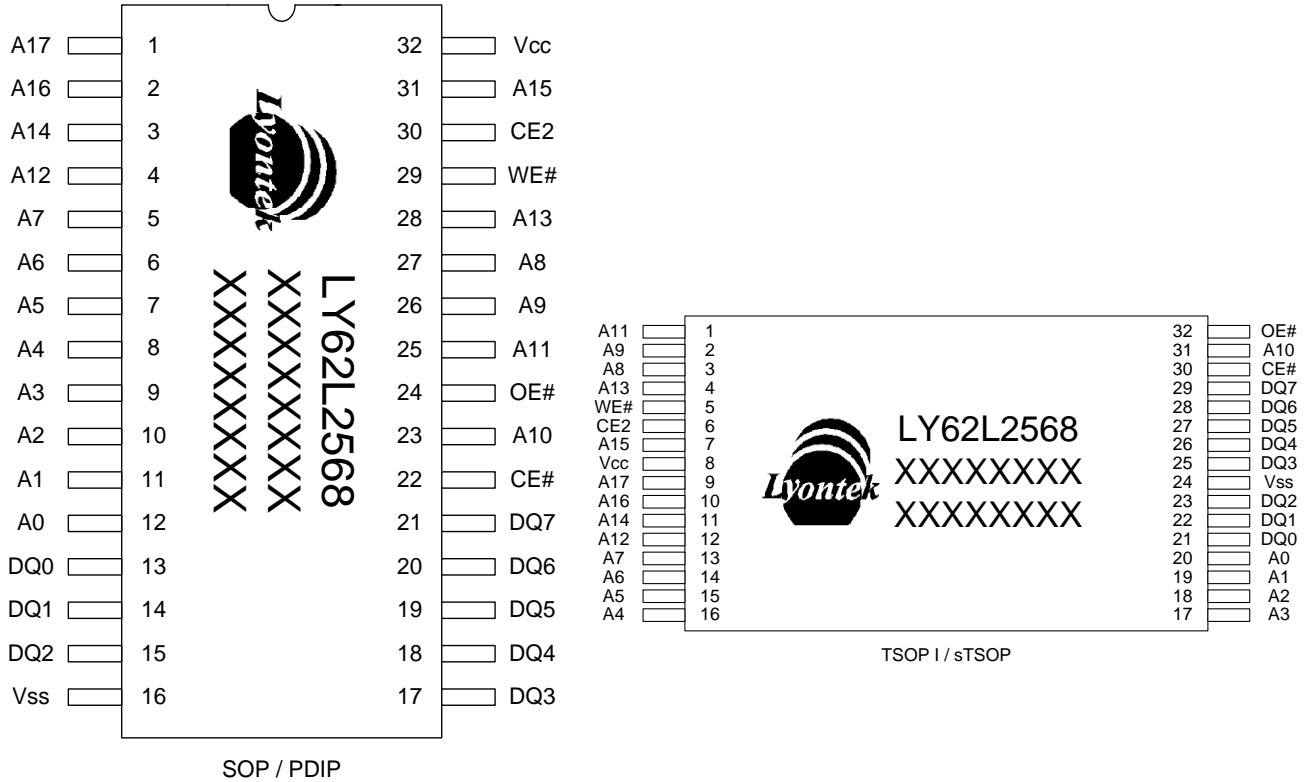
| Pin name | Pin | Pin | Pin name |
|---|---|---|---|
| A17 | 1 | 32 | Vcc |
| A16 | 2 | 31 | A15 |
| A14 | 3 | 30 | CE2 |
| A12 | 4 | 29 | WE# |
| A7 | 5 | 28 | A13 |
| A6 | 6 | 27 | A8 |
| A5 | 7 | 26 | A9 |
| A4 | 8 | 25 | A11 |
| A3 | 9 | 24 | OE# |
| A2 | 10 | 23 | A10 |
| A1 | 11 | 22 | CE# |
| A0 | 12 | 21 | DQ7 |
| DQ0 | 13 | 20 | DQ6 |
| DQ1 | 14 | 19 | DQ5 |
| DQ2 | 15 | 18 | DQ4 |
| Vss | 16 | 17 | DQ3 |

Lyontek
LY62L2568
XXXXXXXX
XXXXXXXX

SOP / PDIP

| Pin name | Pin | Pin | Pin name |
|---|---|---|---|
| A11 | 1 | 32 | OE# |
| A9 | 2 | 31 | A10 |
| A8 | 3 | 30 | CE# |
| A13 | 4 | 29 | DQ7 |
| WE# | 5 | 28 | DQ6 |
| CE2 | 6 | 27 | DQ5 |
| A15 | 7 | 26 | DQ4 |
| Vcc | 8 | 25 | DQ3 |
| A17 | 9 | 24 | Vss |
| A16 | 10 | 23 | DQ2 |
| A14 | 11 | 22 | DQ1 |
| A12 | 12 | 21 | DQ0 |
| A7 | 13 | 20 | A0 |
| A6 | 14 | 19 | A1 |
| A5 | 15 | 18 | A2 |
| A4 | 16 | 17 | A3 |

Lyontek
LY62L2568
XXXXXXXX
XXXXXXXX

TSOP I / sTSOP